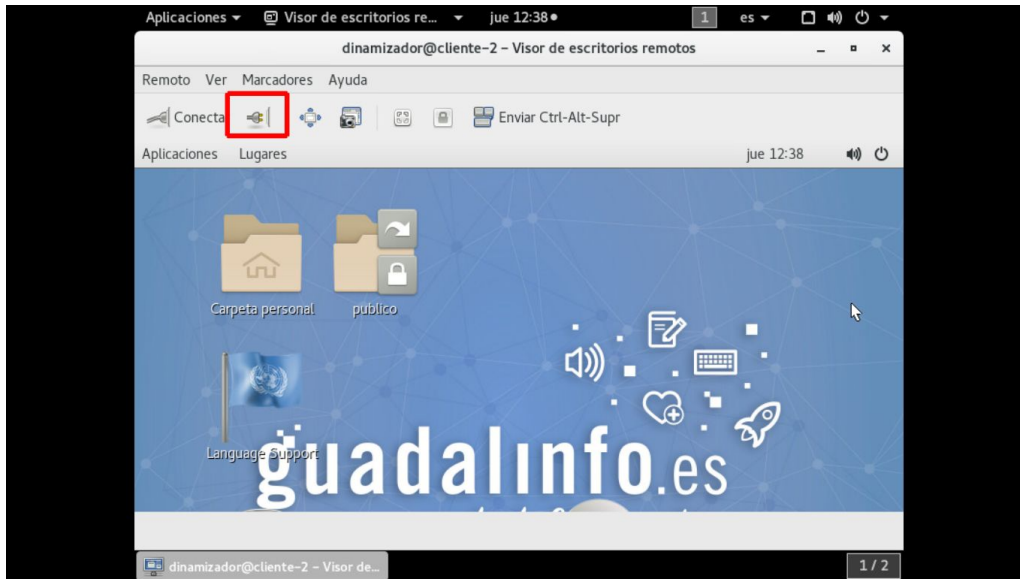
Aplicaciones ▾ Visor de escritorios re... ▾ jue 12:38 ● 1 es ▾

dinamizador@cliente-2 – Visor de escritorios remotos

Remoto Ver Marcadores Ayuda

Conecta Enviar Ctrl-Alt-Supr

Aplicaciones Lugares jue 12:38

Carpeta personal

público

Language Support

guadalinfo.es

dinamizador@cliente-2 – Visor de...

1 / 2